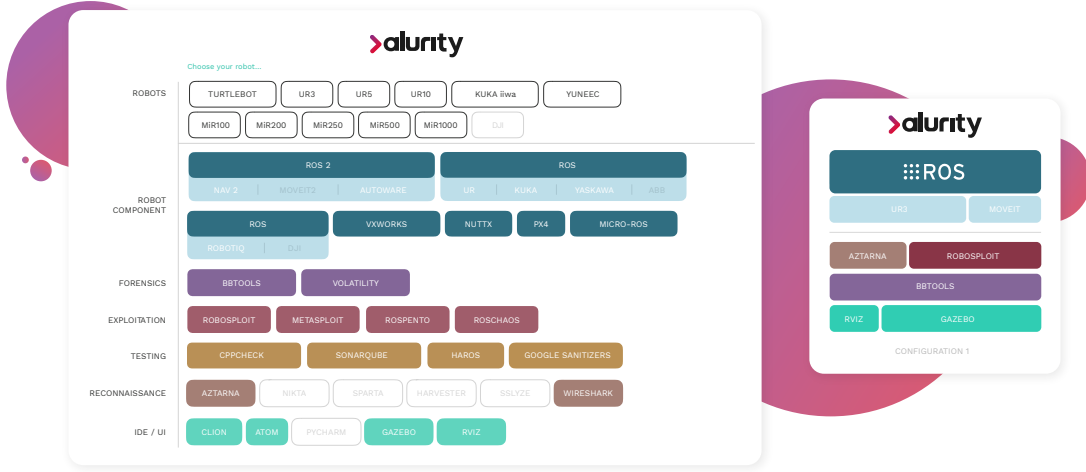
alurity

Choose your robot...

ROBOTS
TURTLEBOT
UR3
UR5
UR10
KUKA iiwa
YUNEEC
MiR100
MiR200
MiR250
MiR500
MiR1000
DJI

ROBOT COMPONENT
ROS 2
NAV 2
MOVEIT2
AUTOWARE
ROS
UR
KUKA
YASKAWA
ABB
ROS
VXWORKS
NUTTX
PX4
MICRO-ROS
ROBOTIQ
DJI

FORENSICS
BBTOOLS
VOLATILITY

EXPLOITATION
ROBOSPLOIT
METASPLOIT
ROSPENTO
ROSCHAOS

TESTING
CPPCHECK
SONARQUBE
HAROS
GOOGLE SANITIZERS

RECONNAISSANCE
AZTARNA
NIKTA
SPARTA
HARVESTER
SSLYZE
WIRESHARK

IDE / UI
CLION
ATOM
PYCHARM
GAZEBO
RVIZ

alurity
ROS
UR3
MOVEIT
AZTARNA
ROBOSPLOIT
BBTOOLS
RVIZ
GAZEBO
CONFIGURATION 1